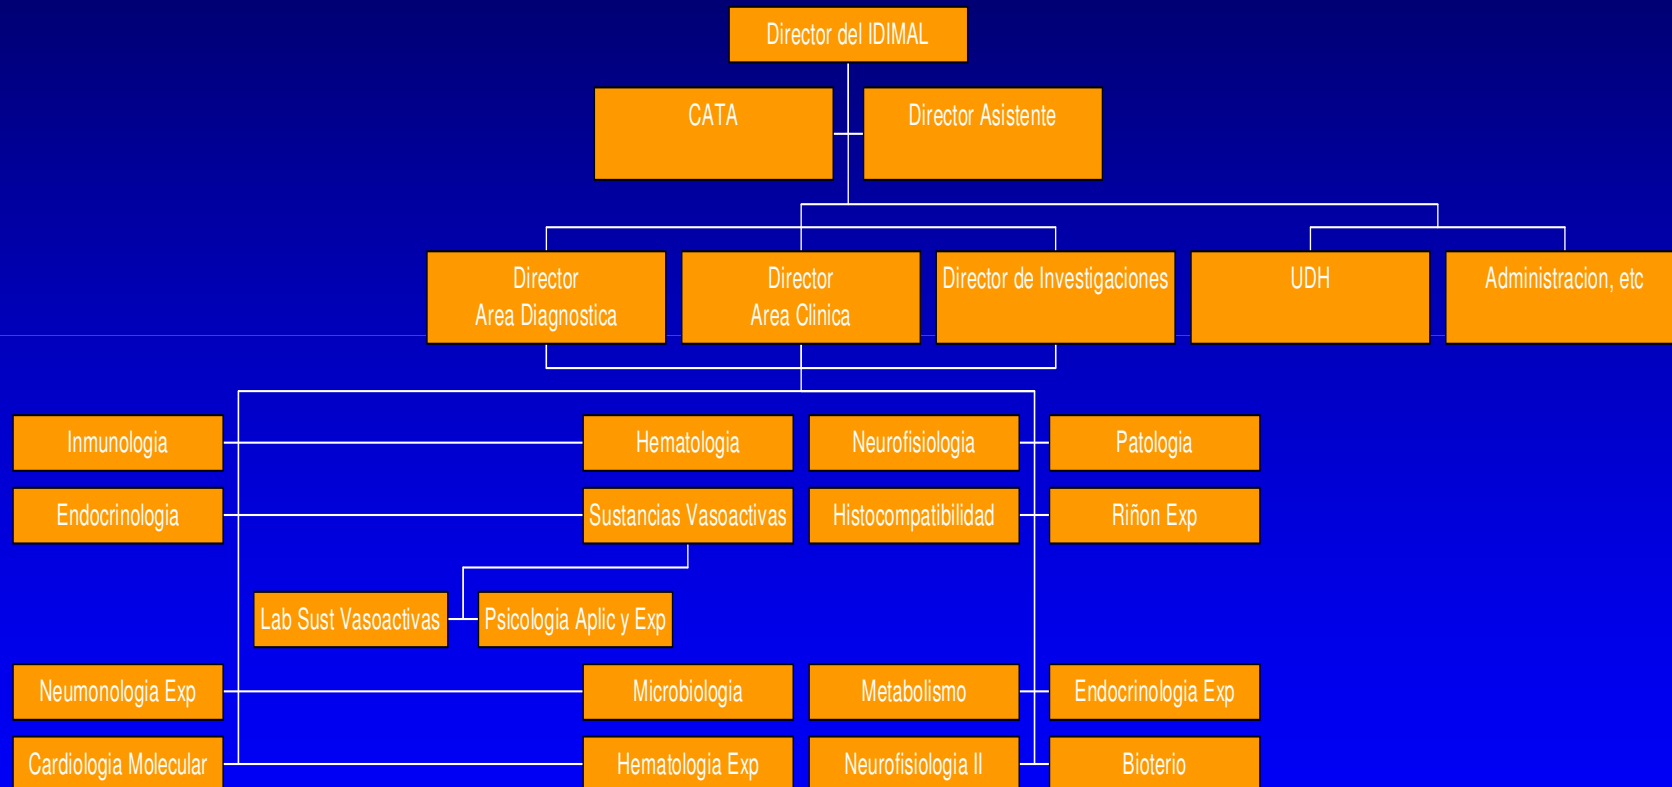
Director del IDIMAL

CATA

Director Asistente

Director Area Diagnostica

Director Area Clinica

Director de Investigaciones

UDH

Administracion, etc

Inmunologia

Hematologia

Neurofisiologia

Patologia

Endocrinologia

Sustancias Vasoactivas

Histocompatibilidad

Riñon Exp

Lab Sust Vasoactivas

Psicologia Aplic y Exp

Neumonologia Exp

Microbiologia

Metabolismo

Endocrinologia Exp

Cardiologia Molecular

Hematologia Exp

Neurofisiologia II

Bioterio